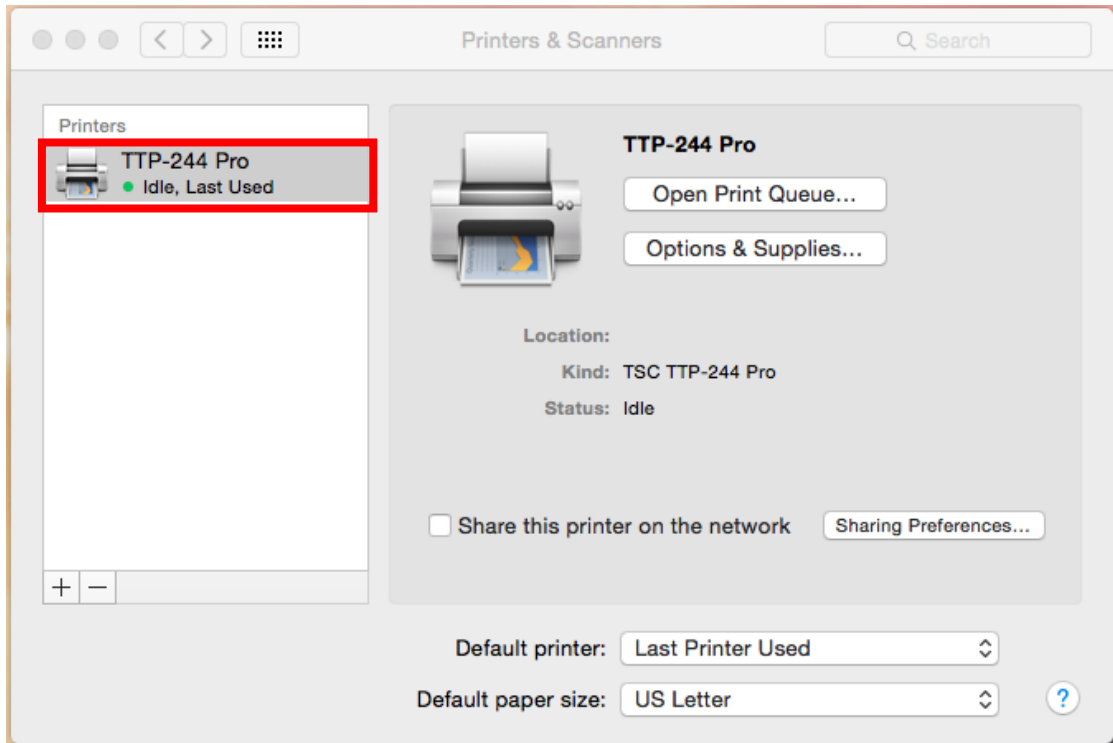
Printers & Scanners

Search

Printers

TTP-244 Pro
Idle, Last Used

TTP-244 Pro

Open Print Queue...

Options & Supplies...

Location:

Kind: TSC TTP-244 Pro

Status: Idle

Share this printer on the network

Sharing Preferences...

+ −

Default printer: Last Printer Used

Default paper size: US Letter

?